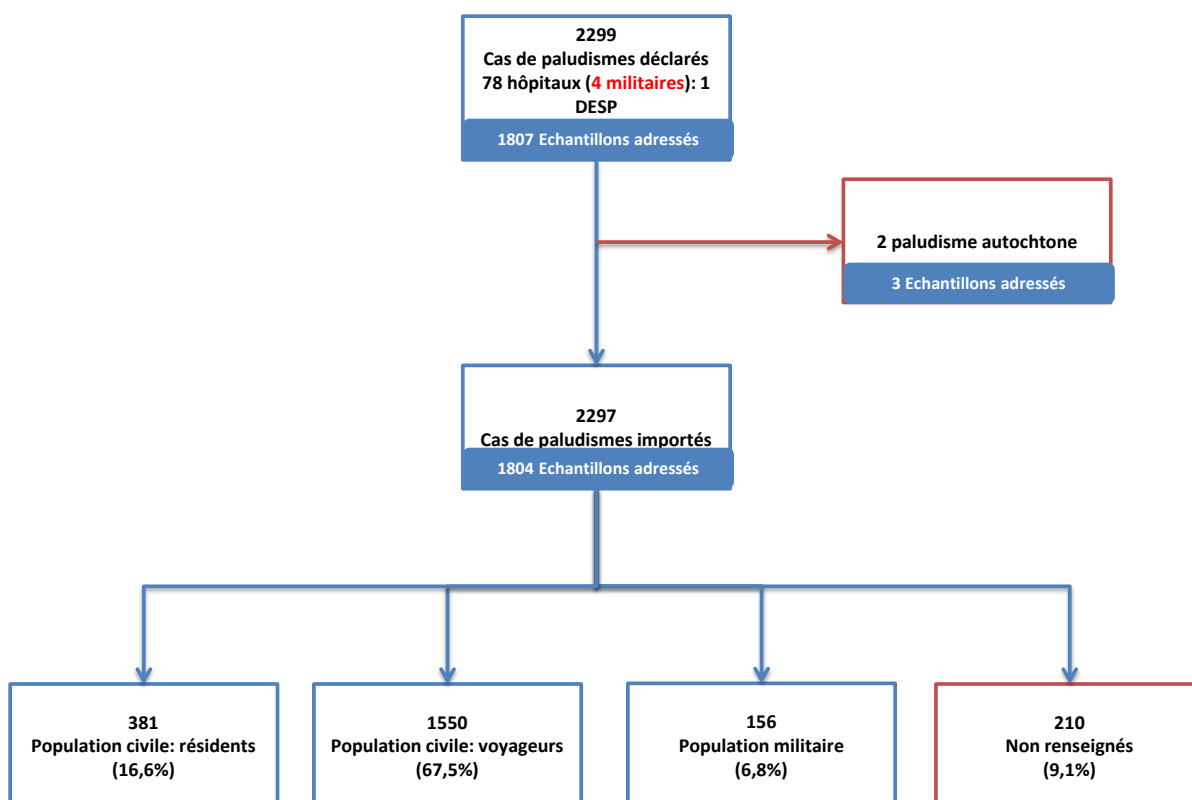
2299
Cas de paludismes déclarés
78 hôpitaux (4 militaires): 1 DESP

1807 Echantillons adressés

2 paludisme autochtone

3 Echantillons adressés

2297
Cas de paludismes importés

1804 Echantillons adressés

381
Population civile: résidents
(16,6%)

1550
Population civile: voyageurs
(67,5%)

156
Population militaire
(6,8%)

210
Non renseignés
(9,1%)